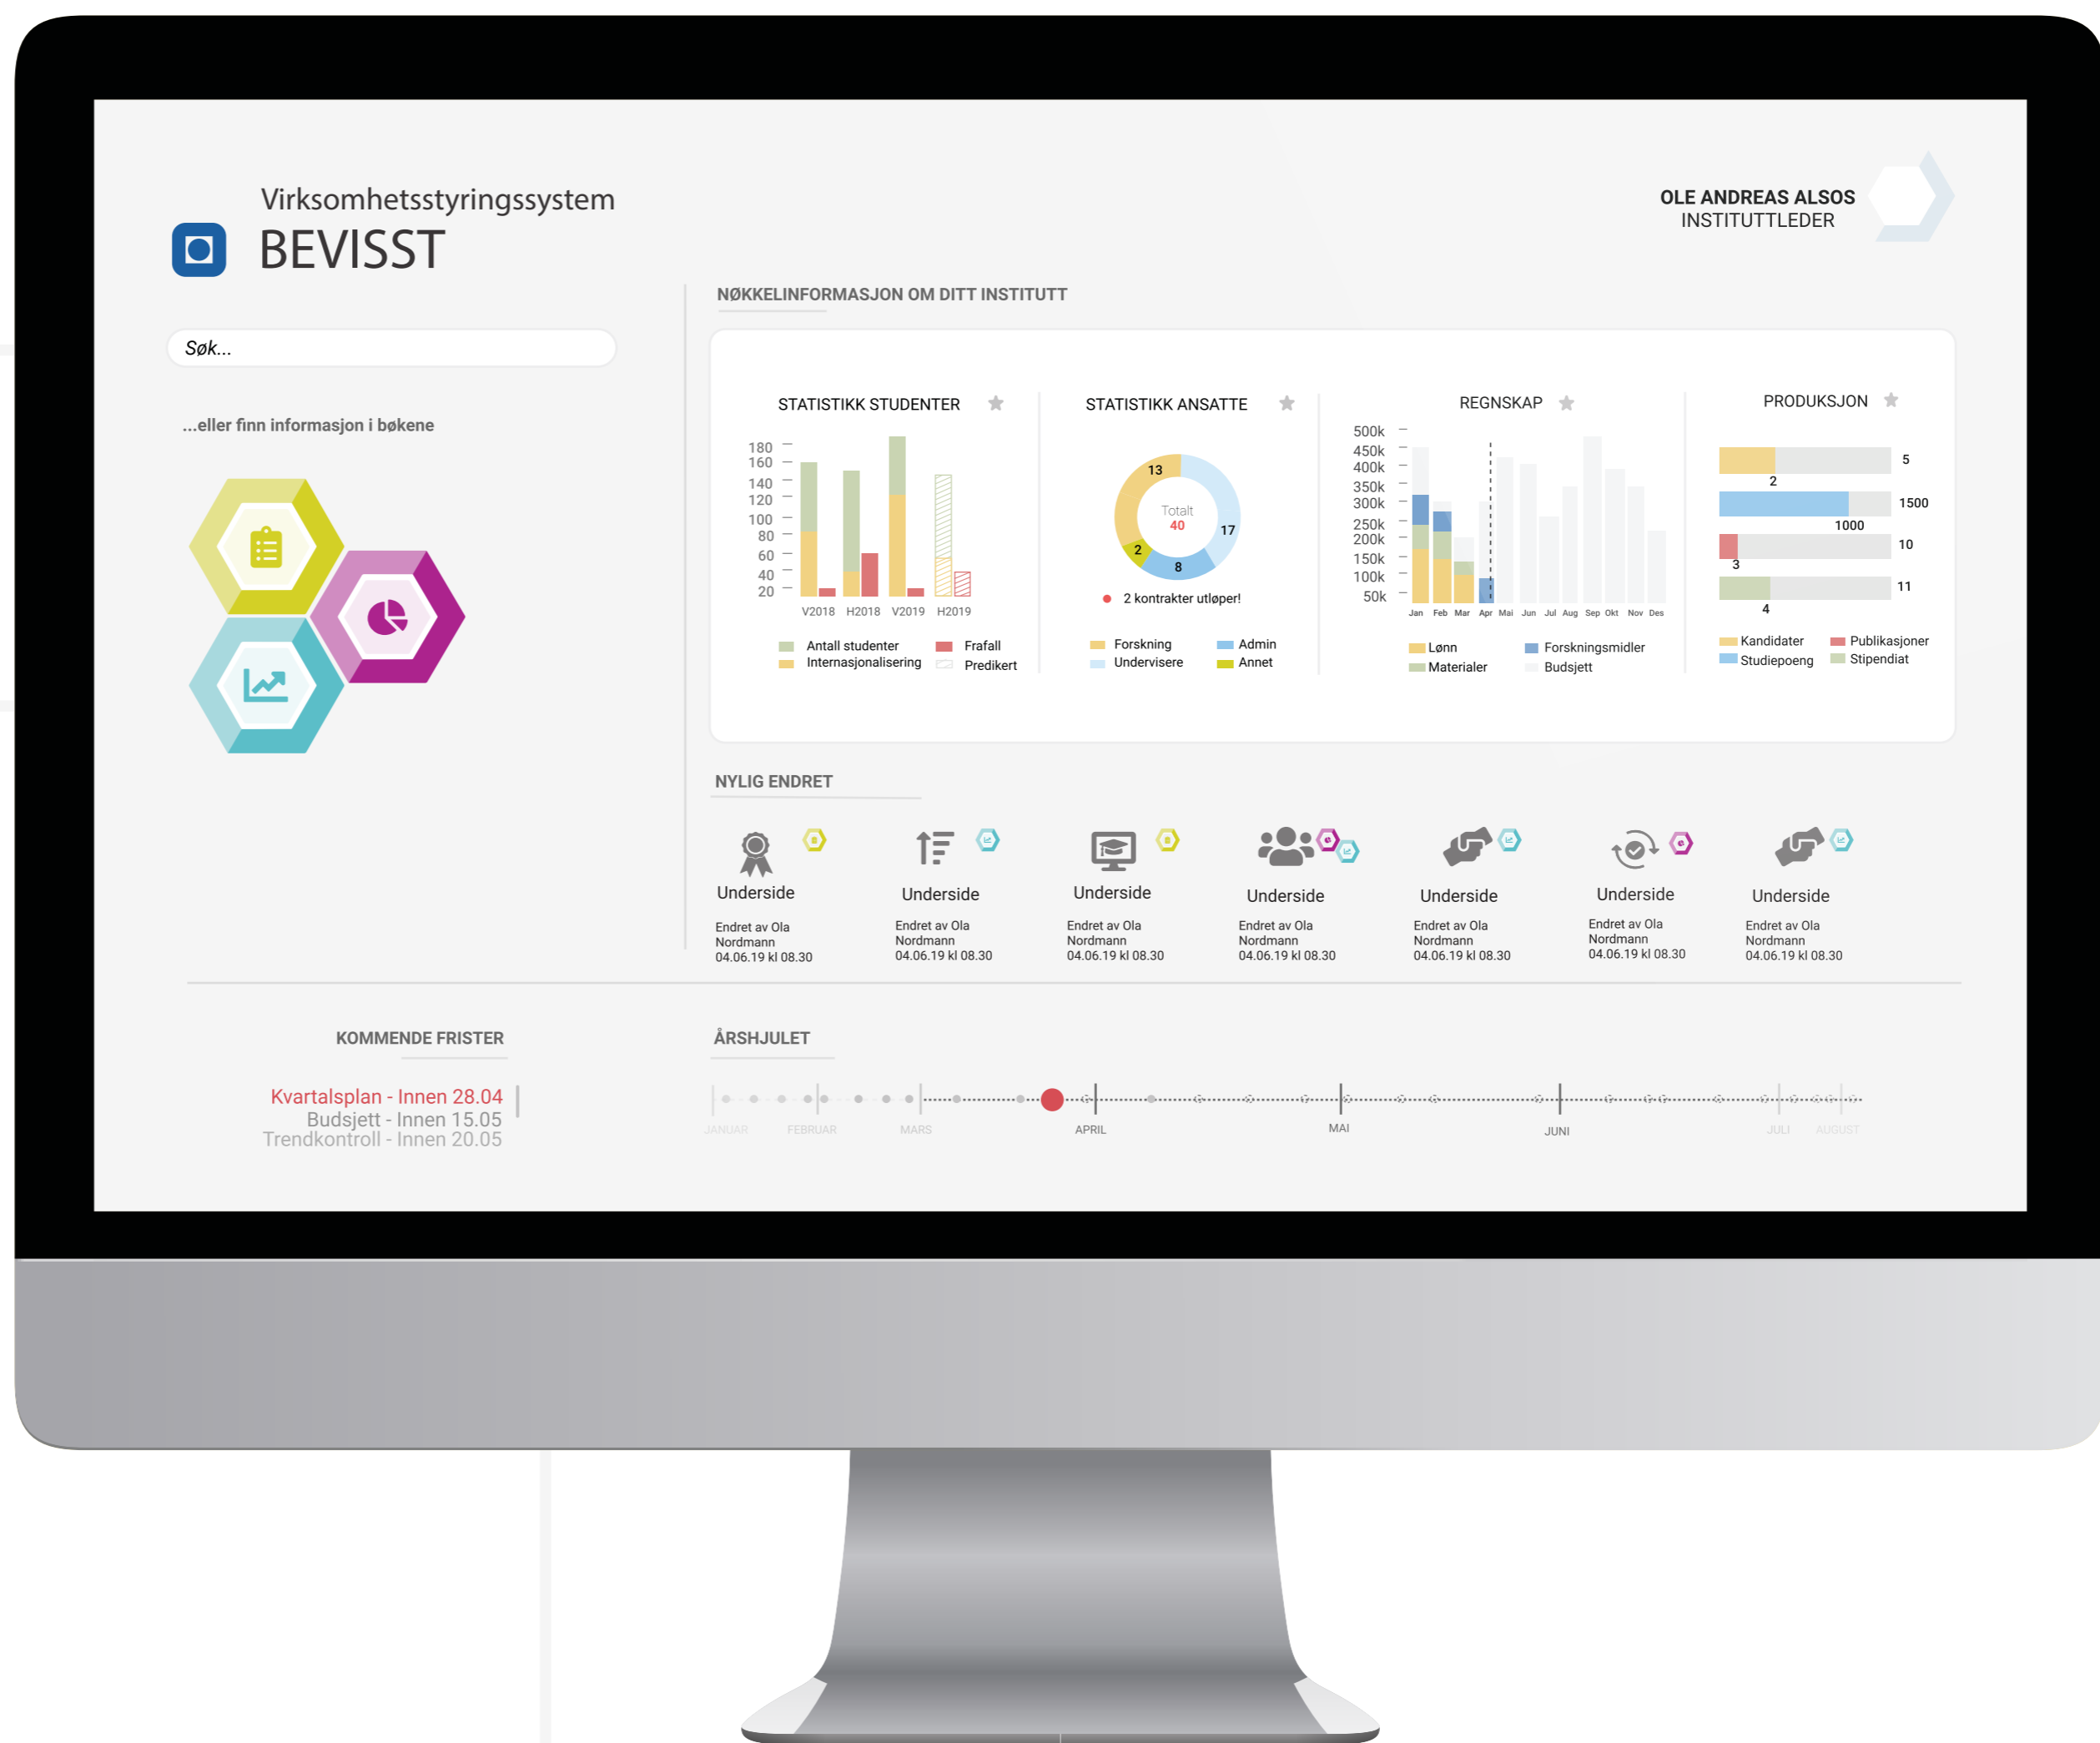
Virksomhetsstyringssystem
BEVISST

OLE ANDREAS ALSOS
INSTITUTTLEDER

Søk...

...eller finn informasjon i bøkene

NØKKELINFORMASJON OM DITT INSTITUTT

STATISTIKK STUDENTER

180
160
140
120
100
80
60
40
20

V2018 H2018 V2019 H2019

Antall studenter
Internasjonalisering
Frafall
Predikert

STATISTIKK ANSATTE

13
Totalt
40
17
2
8

2 kontrakter utløper!

Forskning
Undervisere
Admin
Annet

REGNSKAP

500k
450k
400k
350k
300k
250k
200k
150k
100k
50k

Jan Feb Mar Apr Mai Jun Jul Aug Sep Okt Nov Des

Lønn
Materialer
Forskningsmidler
Budsjett

PRODUKSJON

5
2
1500
1000
10
3
11
4

Kandidater
Studiepoeng
Publikasjoner
Stipendiat

NYLIG ENDRET

Underside
Endret av Ola Nordmann 04.06.19 kl 08.30

Underside
Endret av Ola Nordmann 04.06.19 kl 08.30

Underside
Endret av Ola Nordmann 04.06.19 kl 08.30

Underside
Endret av Ola Nordmann 04.06.19 kl 08.30

Underside
Endret av Ola Nordmann 04.06.19 kl 08.30

Underside
Endret av Ola Nordmann 04.06.19 kl 08.30

Underside
Endret av Ola Nordmann 04.06.19 kl 08.30

KOMMENDE FRISTER

Kvartalsplan - Innen 28.04
Budsjett - Innen 15.05
Trendkontroll - Innen 20.05

ÅRSHJULET

JANUAR FEBRUAR MARS APRIL MAI JUNI JULI AUGUST